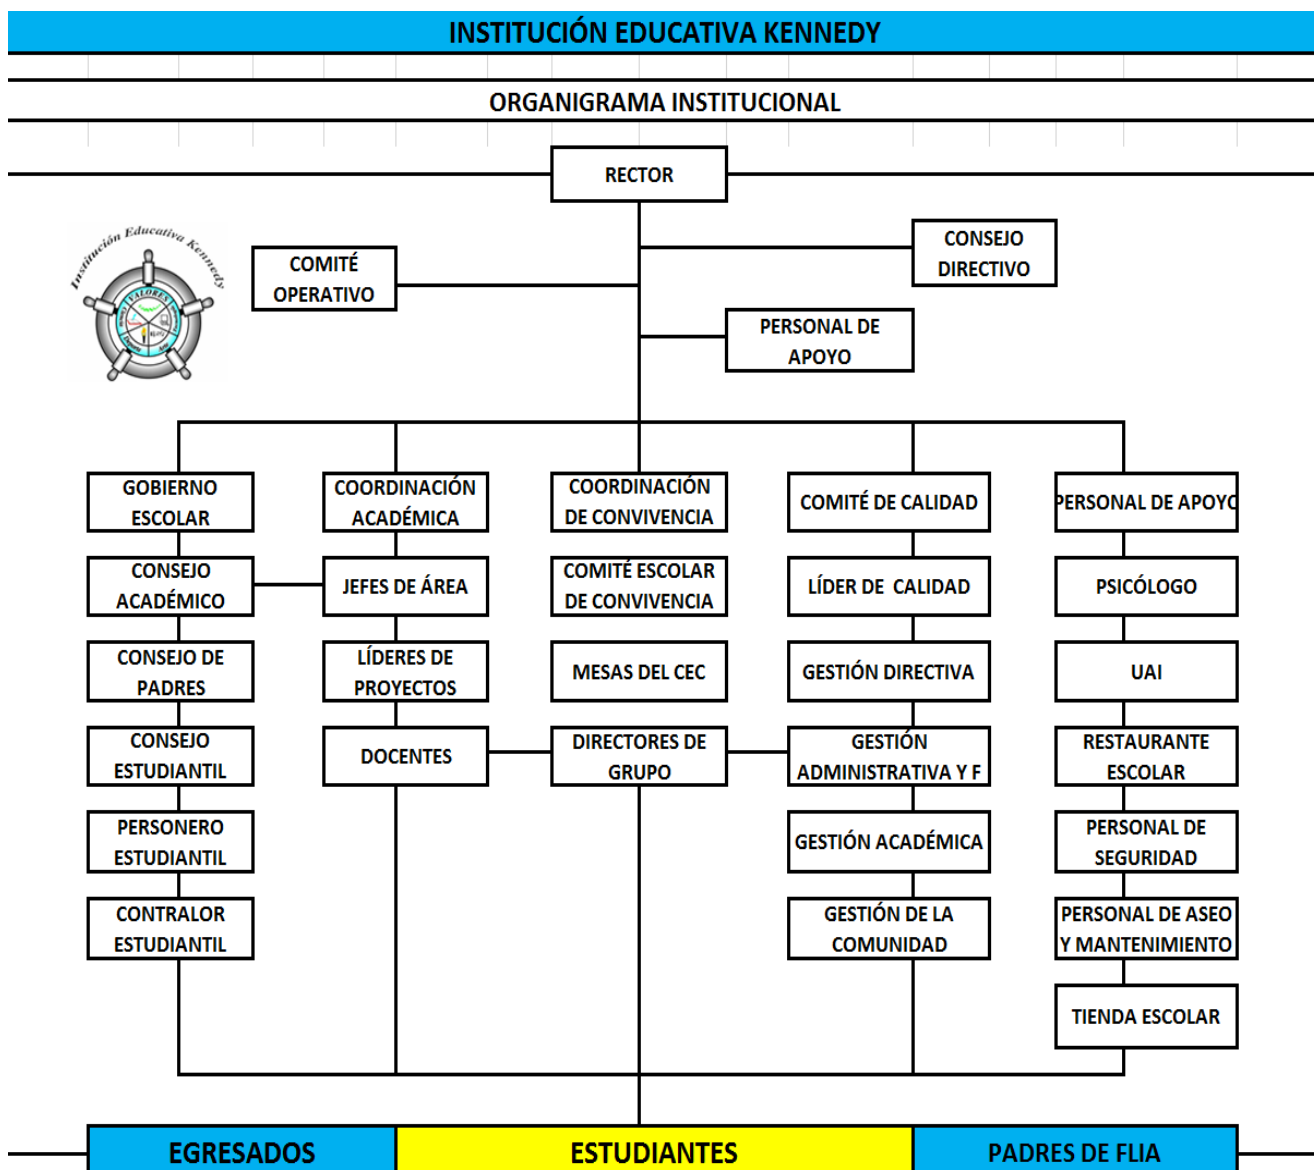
INSTITUCIÓN EDUCATIVA KENNEDY

ORGANIGRAMA INSTITUCIONAL

RECTOR

Institución Educativa Kennedy

VALORES

COMITÉ OPERATIVO

CONSEJO DIRECTIVO

PERSONAL DE APOYO

GOBIERNO ESCOLAR

CONSEJO ACADÉMICO

CONSEJO DE PADRES

CONSEJO ESTUDIANTIL

PERSONERO ESTUDIANTIL

CONTRALOR ESTUDIANTIL

COORDINACIÓN ACADÉMICA

JEFES DE ÁREA

LÍDERES DE PROYECTOS

DOCENTES

COORDINACIÓN DE CONVIVENCIA

COMITÉ ESCOLAR DE CONVIVENCIA

MESAS DEL CEC

DIRECTORES DE GRUPO

COMITÉ DE CALIDAD

LÍDER DE CALIDAD

GESTIÓN DIRECTIVA

GESTIÓN ADMINISTRATIVA Y F

GESTIÓN ACADÉMICA

GESTIÓN DE LA COMUNIDAD

PERSONAL DE APOYO

PSICÓLOGO

UAI

RESTAURANTE ESCOLAR

PERSONAL DE SEGURIDAD

PERSONAL DE ASEO Y MANTENIMIENTO

TIENDA ESCOLAR

EGRESADOS

ESTUDIANTES

PADRES DE FLIA